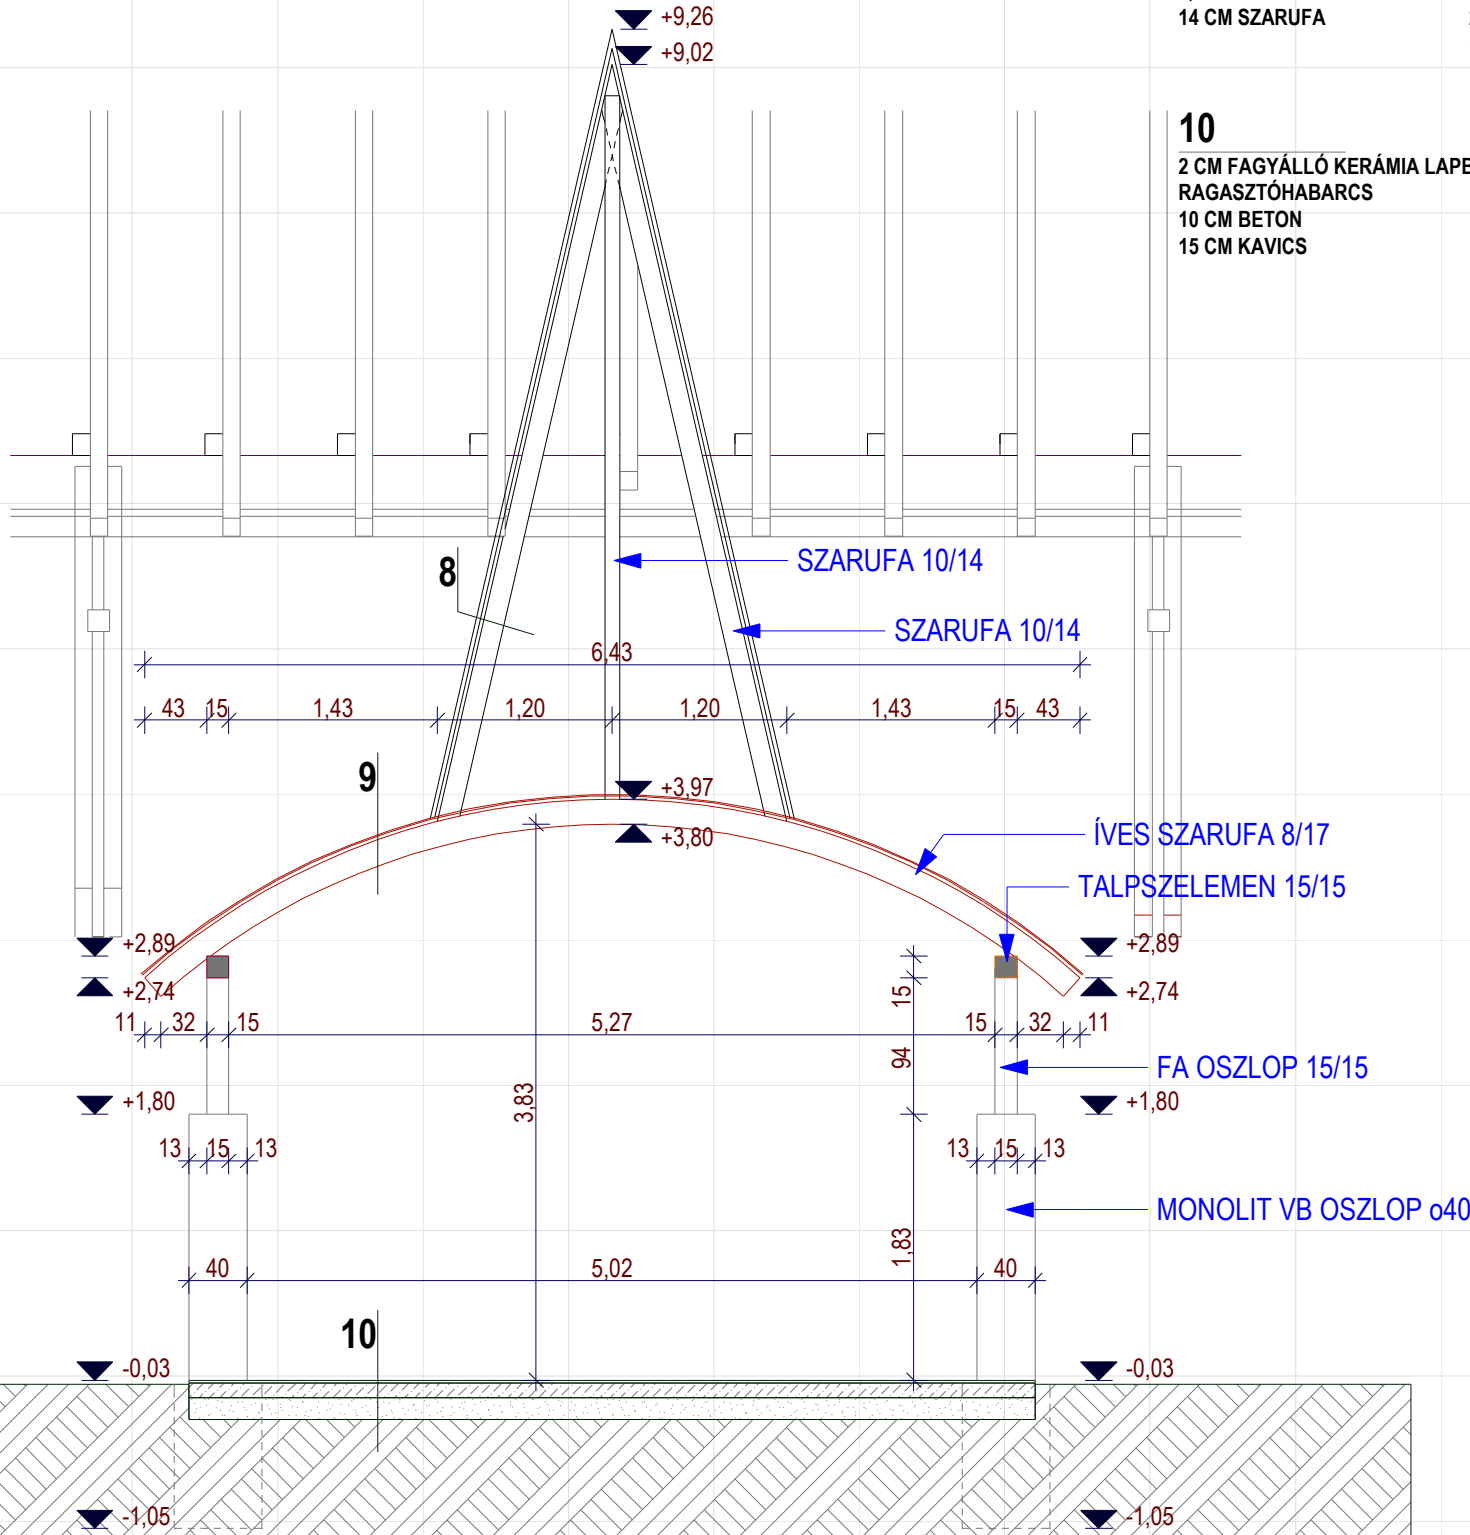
14 CM SZARUFA

10
2 CM FAGYÁLLÓ KERÁMIA LAPE
RAGASZTÓHABARCS
10 CM BETON
15 CM KAVICS

+9,26
+9,02

SZARUFA 10/14
SZARUFA 10/14

8

6,43

43 15 1,43 1,20 1,20 1,43 15 43

9

+3,97
+3,80

ÍVES SZARUFA 8/17
TALPSZELEMEN 15/15

+2,89
+2,74
+2,89
+2,74

11 32 15 5,27 15 32 11

15
94

FA OSZLOP 15/15

+1,80
+1,80

3,83

13 15 13
13 15 13

MONOLIT VB OSZLOP o40

1,83

40 5,02 40

10

-0,03
-0,03

-1,05
-1,05